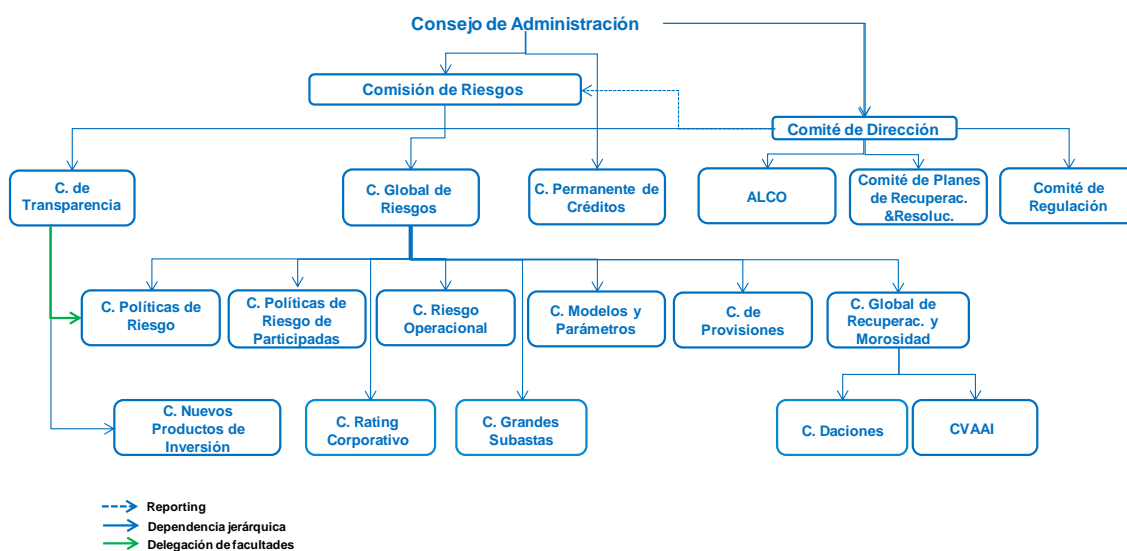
Consejo de Administración

Comisión de Riesgos

Comité de Dirección

C. de Transparencia

C. Global de Riesgos

C. Permanente de Créditos

ALCO

Comité de Planes de Recuperac. &Resoluc.

Comité de Regulación

C. Políticas de Riesgo

C. Políticas de Riesgo de Participadas

C. Riesgo Operacional

C. Modelos y Parámetros

C. de Provisiones

C. Global de Recuperac. y Morosidad

C. Nuevos Productos de Inversión

C. Rating Corporativo

C. Grandes Subastas

C. Daciones

CVAAI

Reporting
Dependencia jerárquica
Delegación de facultades